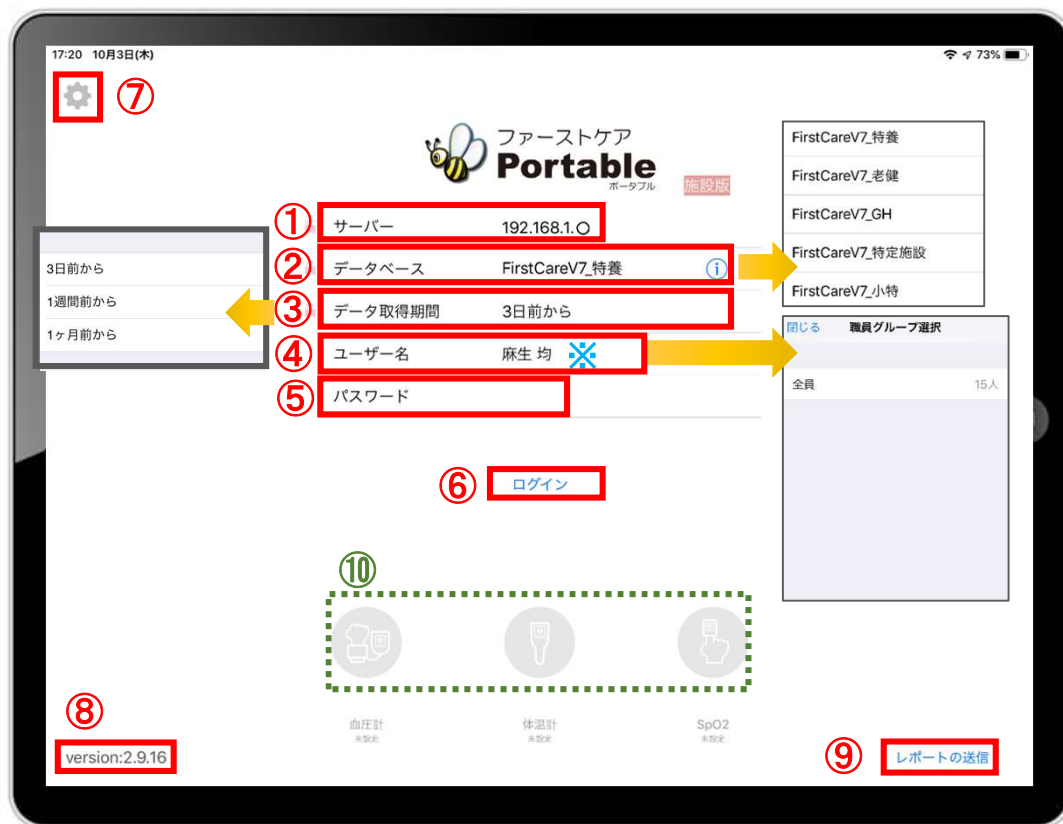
17:20 10月3日(木)

73%

⑦

ファーストケア
Portable
ポータブル
施設版

① サーバー 192.168.1.○
② データベース FirstCareV7_特養
③ データ取得期間 3日前から
④ ユーザー名 麻生 均 ※
⑤ パスワード

⑥ ログイン

3日前から
1週間前から
1ヶ月前から

FirstCareV7_特養
FirstCareV7_老健
FirstCareV7_GH
FirstCareV7_特定施設
FirstCareV7_小特

閉じる 職員グループ選択
全員 15人

⑩

血圧計
未設定
体温計
未設定
SpO2
未設定

⑧
version:2.9.16

⑨
レポートの送信